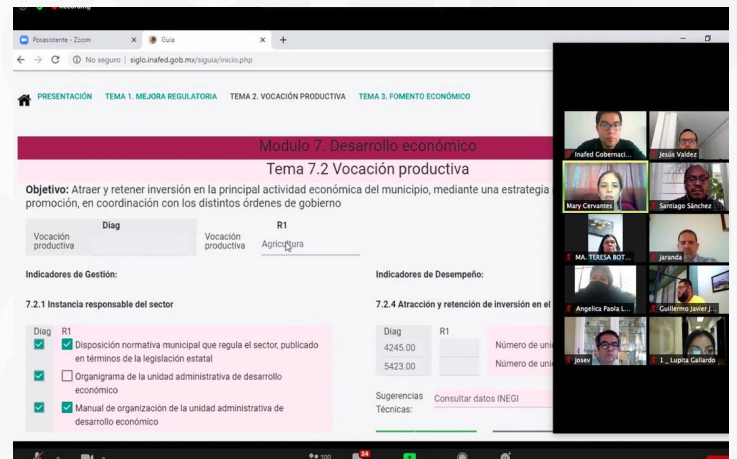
Recording

Posasistente - Zoom
Guía
No seguro | siglo.inafed.gob.mx/siguia/inicio.php

PRESENTACIÓN TEMA 1. MEJORA REGULATORIA TEMA 2. VOCACIÓN PRODUCTIVA TEMA 3. FOMENTO ECONÓMICO

Modulo 7. Desarrollo económico
Tema 7.2 Vocación productiva

Objetivo: Atraer y retener inversión en la principal actividad económica del municipio, mediante una estrategia promoción, en coordinación con los distintos órdenes de gobierno

Vocación productiva Diag
Vocación productiva R1 Agricultura

Indicadores de Gestión:

7.2.1 Instancia responsable del sector

Diag R1
Disposición normativa municipal que regula el sector, publicado en términos de la legislación estatal
Organigrama de la unidad administrativa de desarrollo económico
Manual de organización de la unidad administrativa de desarrollo económico

Indicadores de Desempeño:

7.2.4 Atracción y retención de inversión en el

Diag R1
4245.00 Número de uni
5423.00 Número de uni

Sugerencias Técnicas: Consultar datos INEGI

Inafed Gobernaci...
Jesús Valdez
Mary Cervantes
Santiago Sánchez
MA. TERESA BOT...
Jaranda
Angelica Paola L...
Guillermo Javier J...
josev
1 _ Lupita Gallardo

100
24